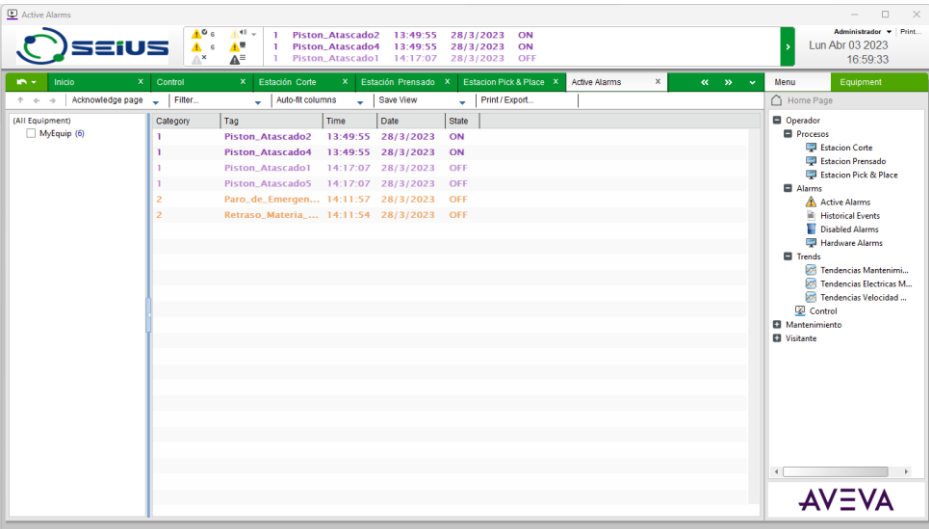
Active Alarms

SEIUS

6
6

| 1 | Piston_Atascado2 | 13:49:55 | 28/3/2023 | ON |
|---|---|---|---|---|
| 1 | Piston_Atascado4 | 13:49:55 | 28/3/2023 | ON |
| 1 | Piston_Atascado1 | 14:17:07 | 28/3/2023 | OFF |

Administrador ▾ Print...
Lun Abr 03 2023
16:59:33

Inicio × Control × Estación Corte × Estación Prensado × Estacion Pick & Place × Active Alarms ×

Menu Equipment

Acknowledge page Filter... Auto-fit columns Save View Print / Export...

Home Page

(All Equipment)
MyEquip (6)

| Category | Tag | Time | Date | State |
|---|---|---|---|---|
| 1 | Piston_Atascado2 | 13:49:55 | 28/3/2023 | ON |
| 1 | Piston_Atascado4 | 13:49:55 | 28/3/2023 | ON |
| 1 | Piston_Atascado1 | 14:17:07 | 28/3/2023 | OFF |
| 1 | Piston_Atascado5 | 14:17:07 | 28/3/2023 | OFF |
| 2 | Paro_de_Emergen... | 14:11:57 | 28/3/2023 | OFF |
| 2 | Retraso_Materia_... | 14:11:54 | 28/3/2023 | OFF |

Operador
Procesos
Estacion Corte
Estacion Prensado
Estacion Pick & Place
Alarms
Active Alarms
Historical Events
Disabled Alarms
Hardware Alarms
Trends
Tendencias Mantenimi...
Tendencias Electricas M...
Tendencias Velocidad ...
Control
Mantenimiento
Visitante

AVEVA